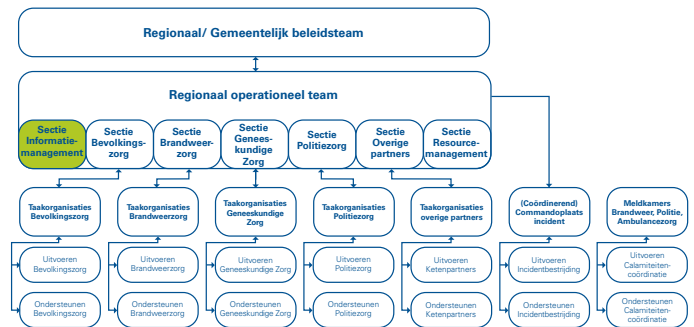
Regionaal/ Gemeentelijk beleidsteam

Regionaal operationeel team

Sectie Informatiemanagement

Sectie Bevolkingszorg

Sectie Brandweerzorg

Sectie Geneeskundige Zorg

Sectie Politiezorg

Sectie Overige partners

Sectie Resourcemanagement

Taakorganisaties Bevolkingszorg

Taakorganisaties Brandweerzorg

Taakorganisaties Geneeskundige Zorg

Taakorganisaties Politiezorg

Taakorganisaties overige partners

(Coördinerend) Commandoplaats incident

Meldkamers Brandweer, Politie, Ambulancezorg

Uitvoeren Bevolkingszorg

Uitvoeren Brandweerzorg

Uitvoeren Geneeskundige Zorg

Uitvoeren Politiezorg

Uitvoeren Ketenpartners

Uitvoeren Incidentbestrijding

Uitvoeren Calamiteitencoördinatie

Ondersteunen Bevolkingszorg

Ondersteunen Brandweerzorg

Ondersteunen Geneeskundige Zorg

Ondersteunen Politiezorg

Ondersteunen Ketenpartners

Ondersteunen Incidentbestrijding

Ondersteunen Calamiteitencoördinatie